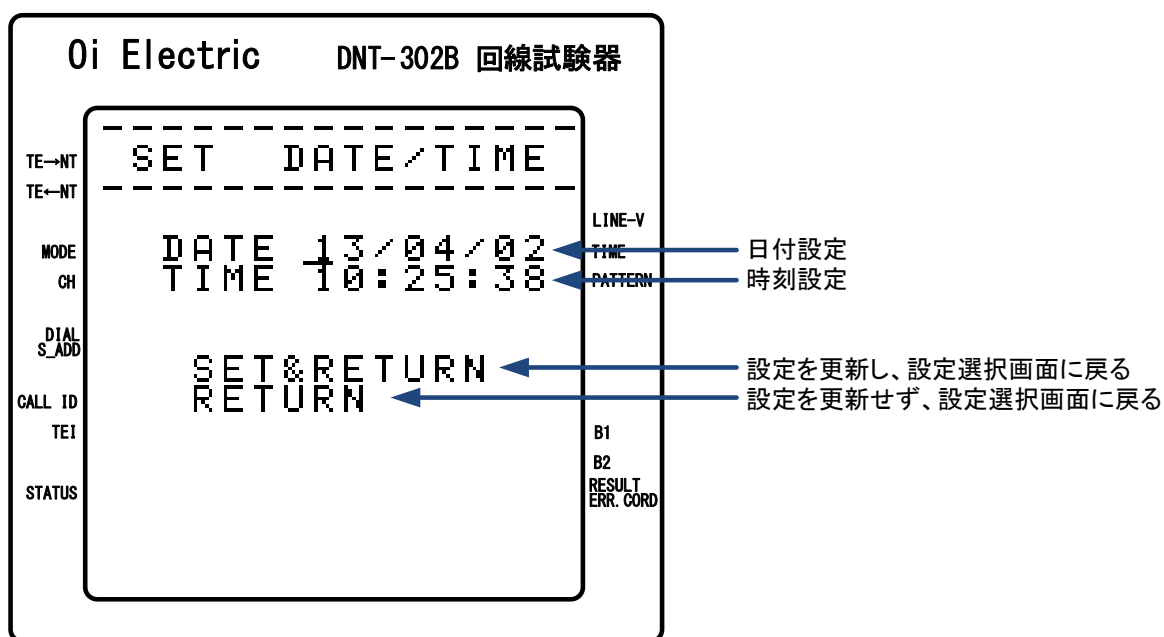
Oi Electric DNT-302B 回線試験器

TE→NT
TE←NT

MODE
CH

DIAL
S_ADD

CALL ID
TEI

STATUS

SET DATE/TIME

DATE 13/04/02
TIME 10:25:38

SET&RETURN
RETURN

LINE-V
TIME
PATTERN

B1
B2
RESULT
ERR.CORD

日付設定
時刻設定

設定を更新し、設定選択画面に戻る
設定を更新せず、設定選択画面に戻る